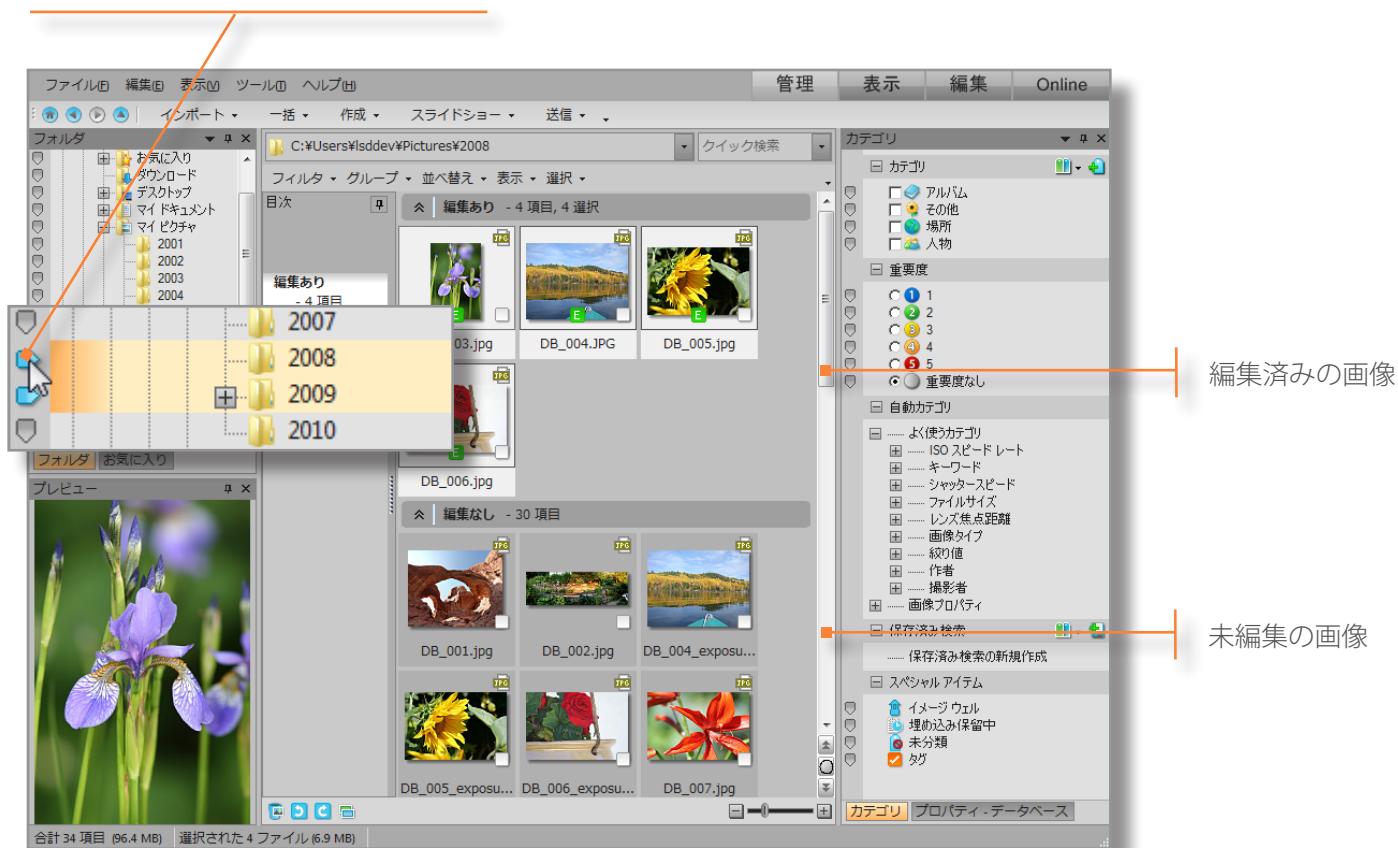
ファイル(F) 編集(E) 表示(V) ツール(T) ヘルプ(H)

管理 表示 編集 Online

インポート ▾ 一括 ▾ 作成 ▾ スライドショー ▾ 送信 ▾

フォルダ

お気に入り
ダウンロード
デスクトップ
マイ ドキュメント
マイ ピクチャ
2001
2002
2003
2004

2007
2008
2009
2010

フォルダ お気に入り

プレビュー

C:¥Users¥lsddev¥Pictures¥2008

クイック検索

フィルタ ▾ グループ ▾ 並べ替え ▾ 表示 ▾ 選択 ▾

目次

編集あり
- 4 項目

編集あり - 4 項目, 4 選択

03.jpg DB_004.JPG DB_005.jpg

DB_006.jpg

編集なし - 30 項目

DB_001.jpg DB_002.jpg DB_004_exposu...

DB_005_exposu... DB_006_exposu... DB_007.jpg

カテゴリ

カテゴリ
アルバム
その他
場所
人物

重要度
1
2
3
4
5
重要度なし

自動カテゴリ
よく使うカテゴリ
ISO スピード レート
キーワード
シャッタースピード
ファイルサイズ
レンズ焦点距離
画像タイプ
絞り値
作者
撮影者
画像プロパティ

保存済み検索
保存済み検索の新規作成

スペシャル アイテム
イメージ ウェル
埋め込み保留中
未分類
タグ

カテゴリ プロパティ - データベース

合計 34 項目 (96.4 MB) 選択された 4 ファイル (6.9 MB)

編集済みの画像

未編集の画像